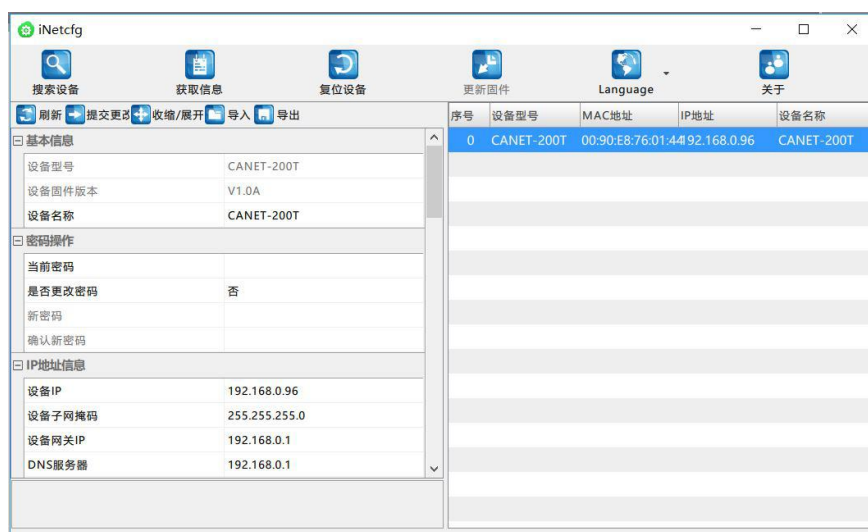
iNetcfg

搜索设备 获取信息 复位设备 更新固件 Language 关于

刷新 提交更改 收缩/展开 导入 导出

⊟ 基本信息

| | |
|---|---|
| 设备型号 | CANET-200T |
| 设备固件版本 | V1.0A |
| 设备名称 | CANET-200T |

⊟ 密码操作

| | |
|---|---|
| 当前密码 | |
| 是否更改密码 | 否 |
| 新密码 | |
| 确认新密码 | |

⊟ IP地址信息

| | |
|---|---|
| 设备IP | 192.168.0.96 |
| 设备子网掩码 | 255.255.255.0 |
| 设备网关IP | 192.168.0.1 |
| DNS服务器 | 192.168.0.1 |

| 序号 | 设备型号 | MAC地址 | IP地址 | 设备名称 |
|---|---|---|---|---|
| 0 | CANET-200T | 00:90:E8:76:01:44 | 192.168.0.96 | CANET-200T |